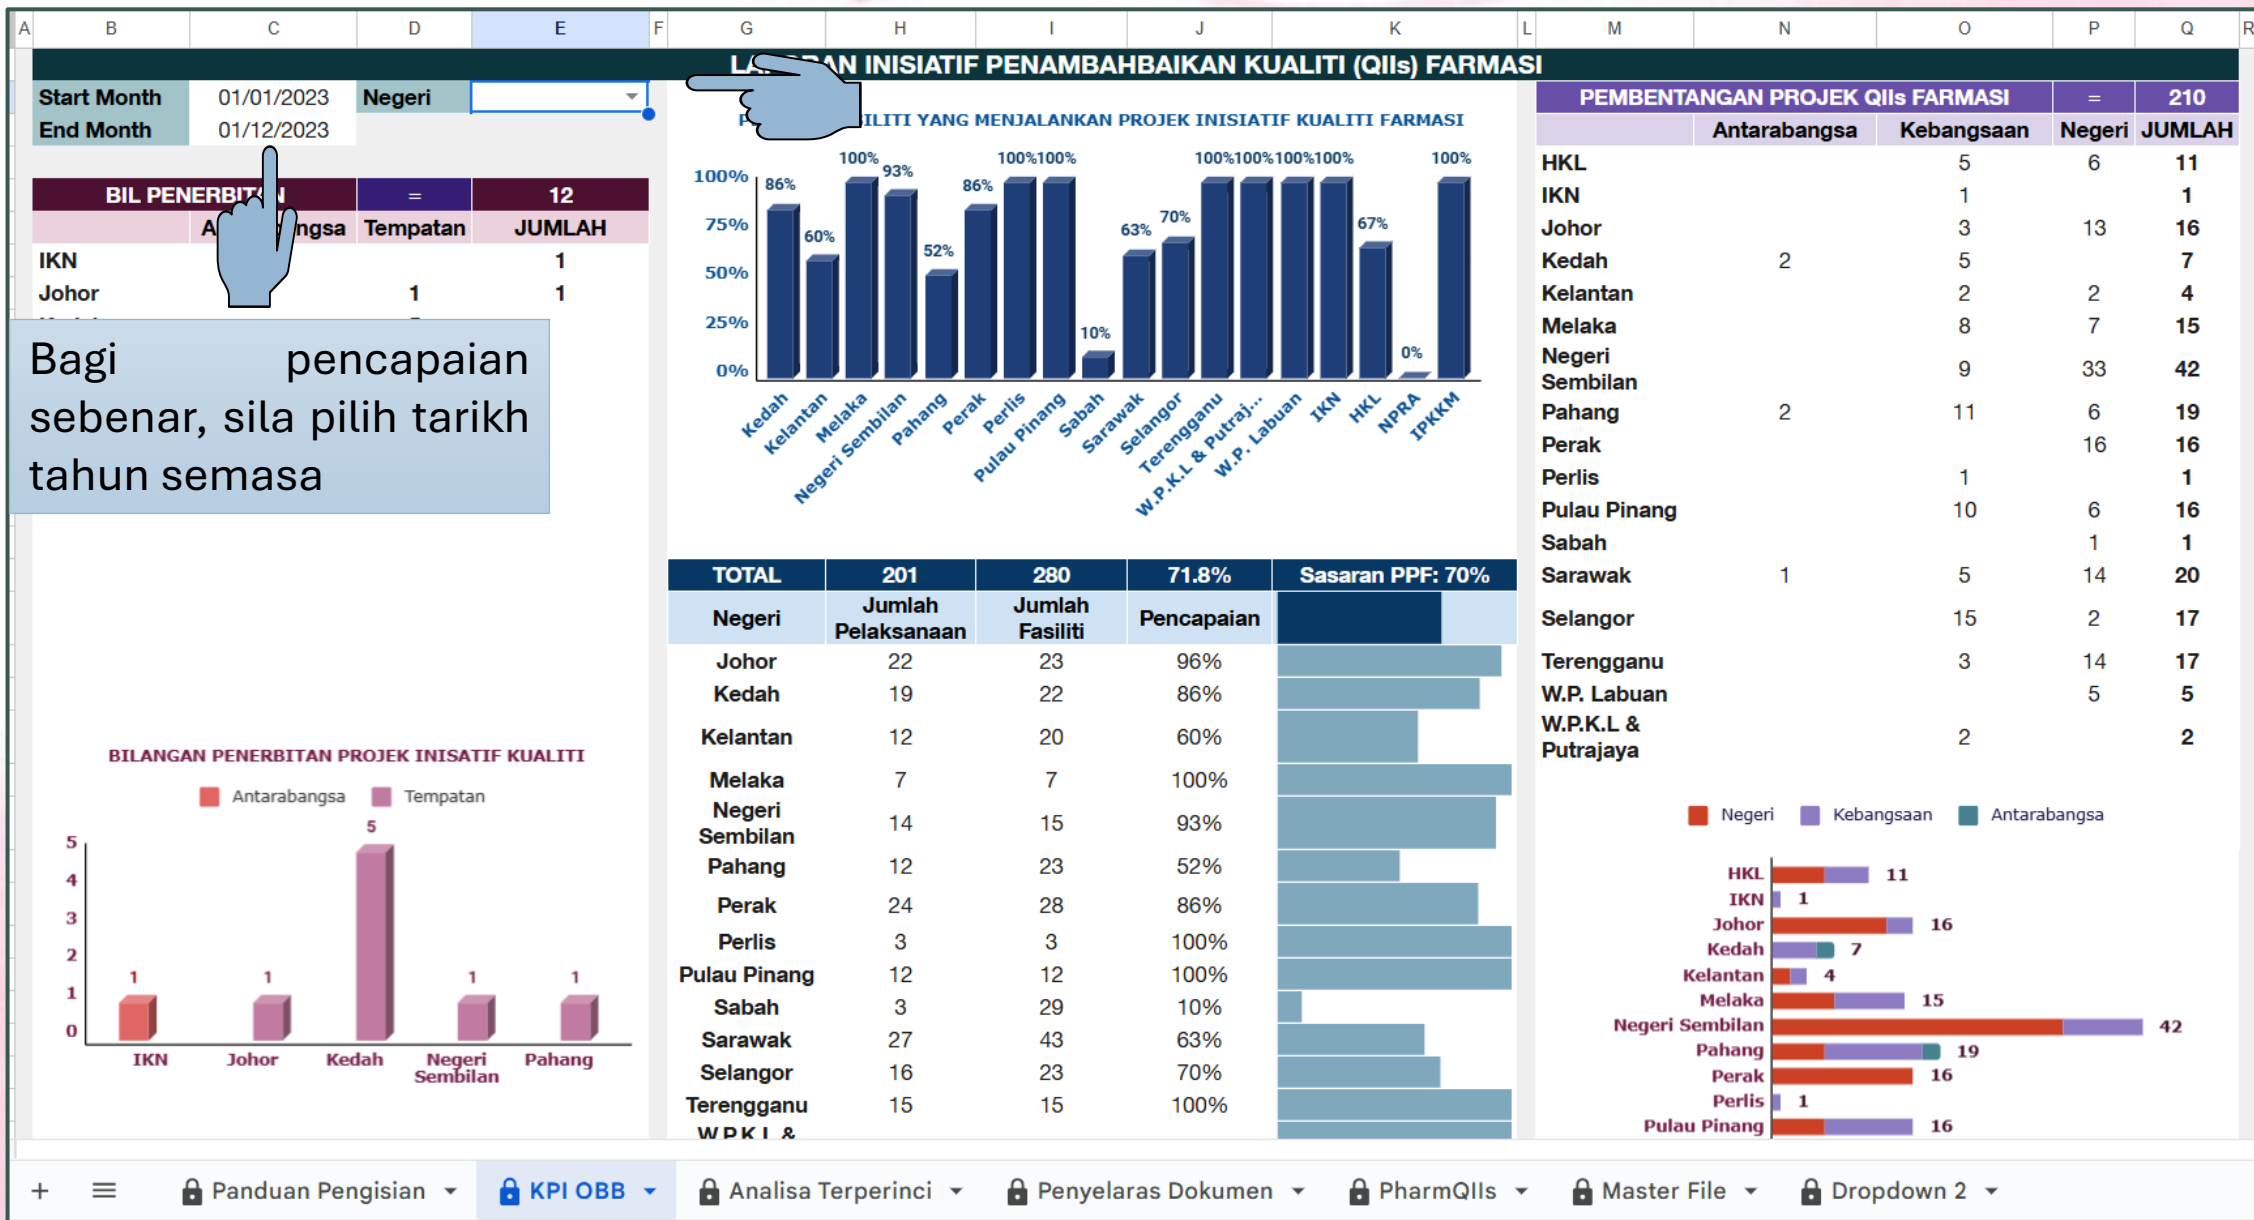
A B C D E F G H I J K L M N O P Q R

LA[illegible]AN INISIATIF PENAMBAHBAIKAN KUALITI (QIIs) FARMASI

| Start Month | 01/01/2023 | Negeri | |
|---|---|---|---|
| End Month | 01/12/2023 | | |

| BIL PENERBIT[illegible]N | | = | 12 |
|---|---|---|---|
| | A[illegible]ngsa | Tempatan | JUMLAH |
| IKN | | | 1 |
| Johor | | 1 | 1 |

Bagi pencapaian sebenar, sila pilih tarikh tahun semasa

F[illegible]ILITI YANG MENJALANKAN PROJEK INISIATIF KUALITI FARMASI

100% 75% 50% 25% 0%

86% 60% 100% 93% 52% 86% 100% 100% 10% 63% 70% 100% 100% 100% 100% 67% 0% 100%

Kedah Kelantan Melaka Negeri Sembilan Pahang Perak Perlis Pulau Pinang Sabah Sarawak Selangor Terengganu W.P.K.L & Putraj... W.P. Labuan IKN HKL NPRA IPKKM

| TOTAL | 201 | 280 | 71.8% | Sasaran PPF: 70% |
|---|---|---|---|---|
| Negeri | Jumlah Pelaksanaan | Jumlah Fasiliti | Pencapaian | |
| Johor | 22 | 23 | 96% | |
| Kedah | 19 | 22 | 86% | |
| Kelantan | 12 | 20 | 60% | |
| Melaka | 7 | 7 | 100% | |
| Negeri Sembilan | 14 | 15 | 93% | |
| Pahang | 12 | 23 | 52% | |
| Perak | 24 | 28 | 86% | |
| Perlis | 3 | 3 | 100% | |
| Pulau Pinang | 12 | 12 | 100% | |
| Sabah | 3 | 29 | 10% | |
| Sarawak | 27 | 43 | 63% | |
| Selangor | 16 | 23 | 70% | |
| Terengganu | 15 | 15 | 100% | |
| W.P.K.L & | | | | |

BILANGAN PENERBITAN PROJEK INISATIF KUALITI
Antarabangsa Tempatan
5 4 3 2 1 0
1 1 5 1 1
IKN Johor Kedah Negeri Sembilan Pahang

| PEMBENTANGAN PROJEK QIIs FARMASI | | | = | 210 |
|---|---|---|---|---|
| | Antarabangsa | Kebangsaan | Negeri | JUMLAH |
| HKL | | 5 | 6 | 11 |
| IKN | | 1 | | 1 |
| Johor | | 3 | 13 | 16 |
| Kedah | 2 | 5 | | 7 |
| Kelantan | | 2 | 2 | 4 |
| Melaka | | 8 | 7 | 15 |
| Negeri Sembilan | | 9 | 33 | 42 |
| Pahang | 2 | 11 | 6 | 19 |
| Perak | | | 16 | 16 |
| Perlis | | 1 | | 1 |
| Pulau Pinang | | 10 | 6 | 16 |
| Sabah | | | 1 | 1 |
| Sarawak | 1 | 5 | 14 | 20 |
| Selangor | | 15 | 2 | 17 |
| Terengganu | | 3 | 14 | 17 |
| W.P. Labuan | | | 5 | 5 |
| W.P.K.L & Putrajaya | | 2 | | 2 |

Negeri Kebangsaan Antarabangsa
HKL 11
IKN 1
Johor 16
Kedah 7
Kelantan 4
Melaka 15
Negeri Sembilan 42
Pahang 19
Perak 16
Perlis 1
Pulau Pinang 16

+ ≡ Panduan Pengisian KPI OBB Analisa Terperinci Penyelaras Dokumen PharmQIIs Master File Dropdown 2